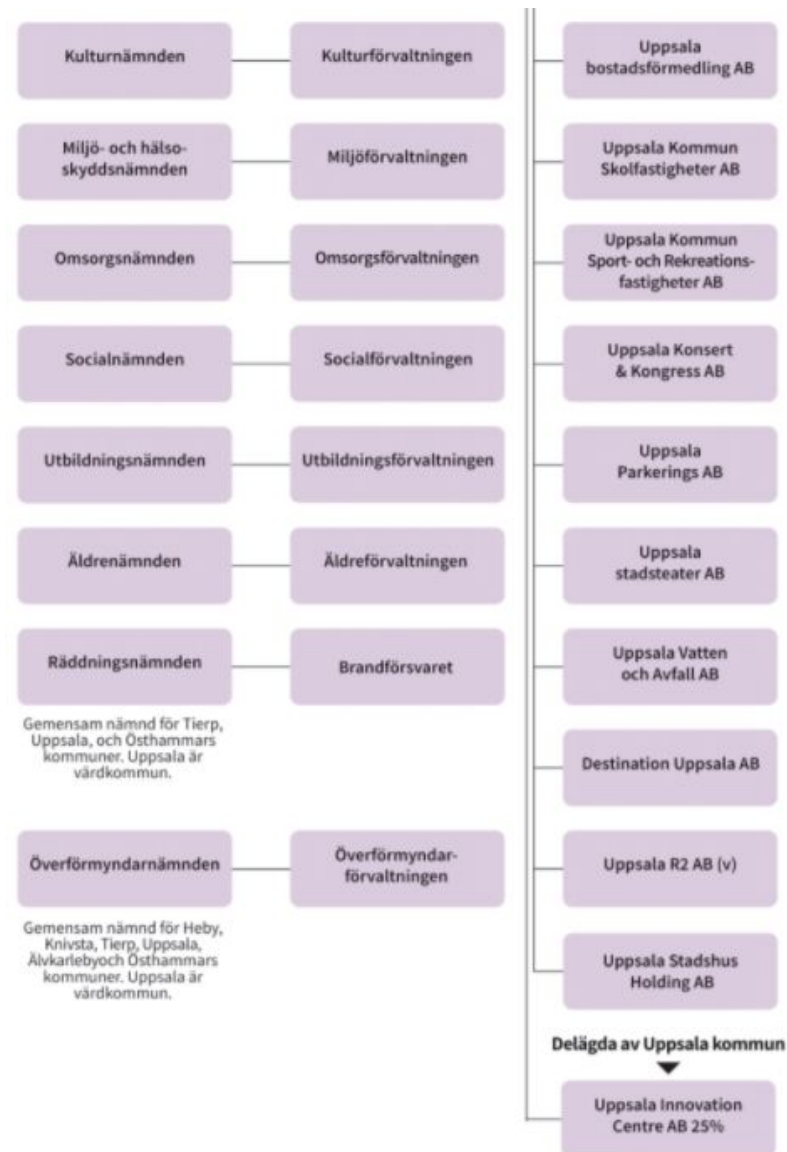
Kulturnämnden

Kulturförvaltningen

Miljö- och hälsoskyddsnämnden

Miljöförvaltningen

Omsorgsnämnden

Omsorgsförvaltningen

Socialnämnden

Socialförvaltningen

Utbildningsnämnden

Utbildningsförvaltningen

Äldrenämnden

Äldreförvaltningen

Räddningsnämnden

Brandförsvaret

Gemensam nämnd för Tierp, Uppsala, och Östhammars kommuner. Uppsala är värdkommun.

Överförmyndarnämnden

Överförmyndarförvaltningen

Gemensam nämnd för Heby, Knivsta, Tierp, Uppsala, Älvkarlebyoch Östhammars kommuner. Uppsala är värdkommun.

Uppsala bostadsförmedling AB

Uppsala Kommun Skolfastigheter AB

Uppsala Kommun Sport- och Rekreationsfastigheter AB

Uppsala Konsert & Kongress AB

Uppsala Parkerings AB

Uppsala stadsteater AB

Uppsala Vatten och Avfall AB

Destination Uppsala AB

Uppsala R2 AB (v)

Uppsala Stadshus Holding AB

Delägda av Uppsala kommun

Uppsala Innovation Centre AB 25%